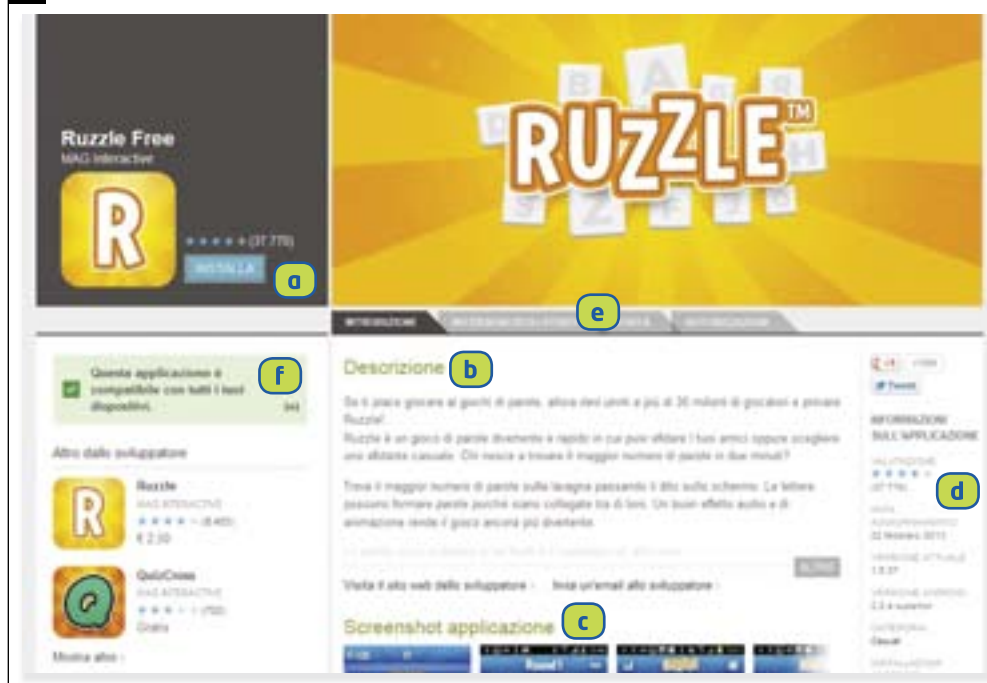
Ruzzle Free
MAG Interactive

R

(37.776)

INSTALLA

a

RUZZLE™

e

Descrizione

b

Se ti piace giocare ai giochi di parole, allora devi unirti a più di 30 milioni di giocatori e provare Ruzzle!
Ruzzle è un gioco di parole divertente e rapido in cui puoi sfidare i tuoi amici oppure scegliere uno sfidante casuale. Chi riesce a trovare il maggior numero di parole in due minuti?

Trova il maggior numero di parole sulla lavagna passando il dito sullo schermo. Le lettere possono formare parole purché siano collegate tra di loro. Un buon effetto audio e di animazione rende il gioco ancora più divertente.

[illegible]

Visita il sito web dello sviluppatore › Invia un'email allo sviluppatore ›

Screenshot applicazione

c

Questa applicazione è compatibile con tutti i tuoi dispositivi.

f

Altro dallo sviluppatore

Ruzzle
MAG INTERACTIVE
(8.465)
€ 2,30

QuizCross
MAG INTERACTIVE
(700)
Gratis

Mostra altro ›

Tweet

INFORMAZIONI SULL'APPLICAZIONE

VALUTAZIONE

d

DATA AGGIORNAMENTO
22 febbraio 2013

VERSIONE ATTUALE
1.5.37

VERSIONE ANDROID
2.2 e superiori

CATEGORIA
Giochi

INSTALLAZIONI